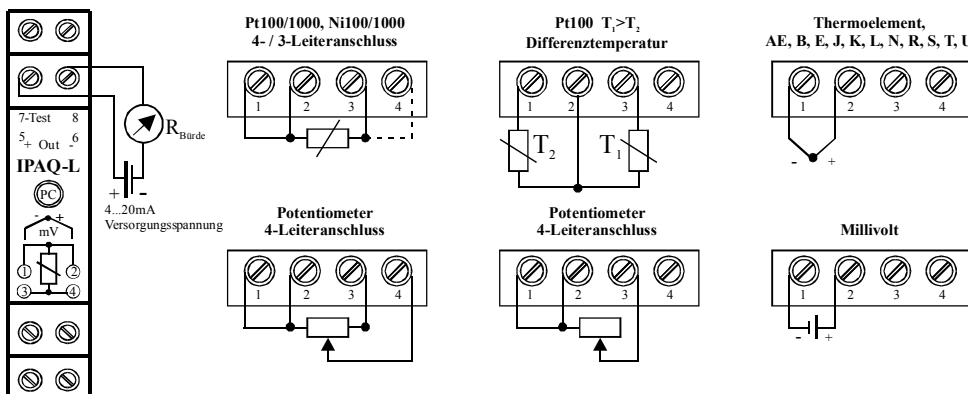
7-Test 8
5 + Out - 6
IPAQ-L
PC
- +
mV
1 2
3 4

$R_{Bürde}$
+ -
4...20mA
Versorgungsspannung

Pt100/1000, Ni100/1000
4- / 3-Leiteranschluss
1 2 3 4

Pt100 $T_1 > T_2$
Differenztemperatur
1 2 3 4
$T_2$ $T_1$

Thermoelement,
AE, B, E, J, K, L, N, R, S, T, U
1 2 3 4
- +

Potentiometer
4-Leiteranschluss
1 2 3 4

Potentiometer
4-Leiteranschluss
1 2 3 4

Millivolt
1 2 3 4
- +